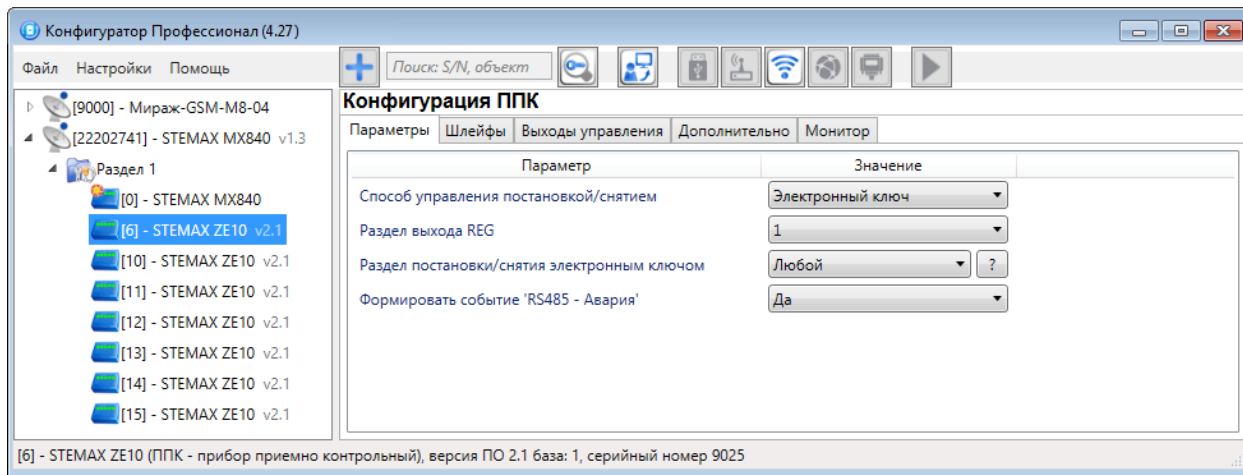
Конфигуратор Профессионал (4.27)

Файл Настройки Помощь

Поиск: S/N, объект

[9000] - Мираж-GSM-M8-04
[22202741] - STEMAX MX840 v1.3
Раздел 1
[0] - STEMAX MX840
[6] - STEMAX ZE10 v2.1
[10] - STEMAX ZE10 v2.1
[11] - STEMAX ZE10 v2.1
[12] - STEMAX ZE10 v2.1
[13] - STEMAX ZE10 v2.1
[14] - STEMAX ZE10 v2.1
[15] - STEMAX ZE10 v2.1

Конфигурация ППК

Параметры | Шлейфы | Выходы управления | Дополнительно | Монитор

| Параметр | Значение |
|---|---|
| Способ управления постановкой/снятием | Электронный ключ |
| Раздел выхода REG | 1 |
| Раздел постановки/снятия электронным ключом | Любой ? |
| Формировать событие 'RS485 - Авария' | Да |

[6] - STEMAX ZE10 (ППК - прибор приемно контрольный), версия ПО 2.1 база: 1, серийный номер 9025